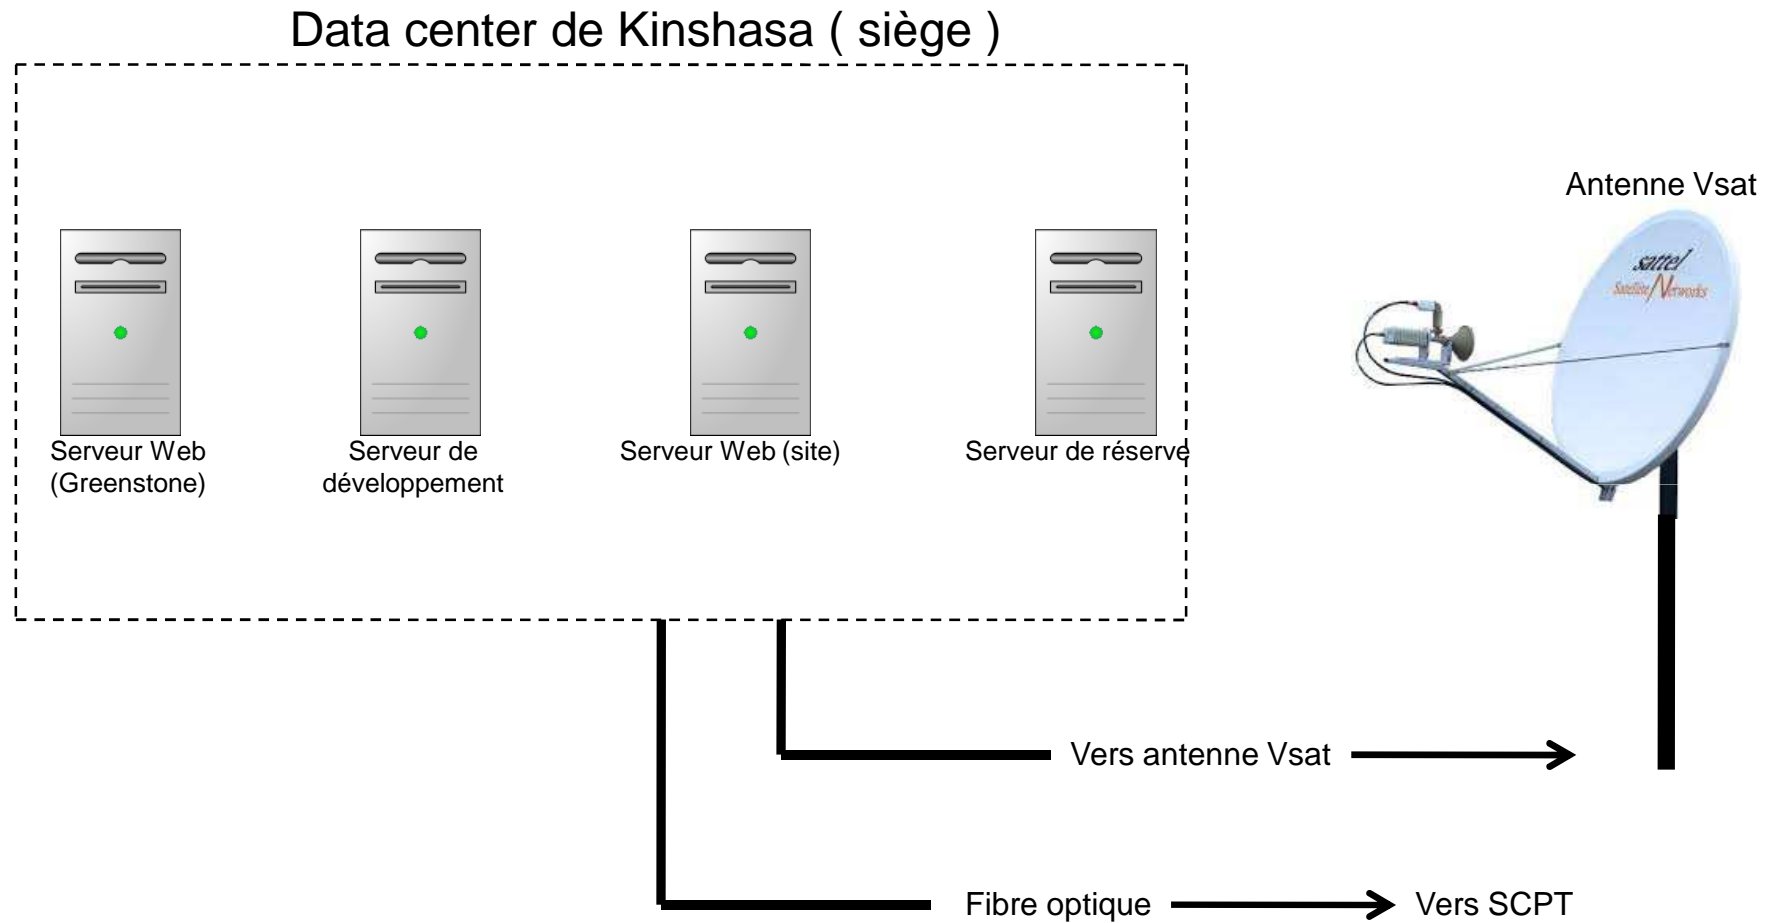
Data center de Kinshasa ( siège )

Antenne Vsat

sattel Satellite Networks

Serveur Web (Greenstone)

Serveur de développement

Serveur Web (site)

Serveur de réserve

Vers antenne Vsat

Fibre optique

Vers SCPT